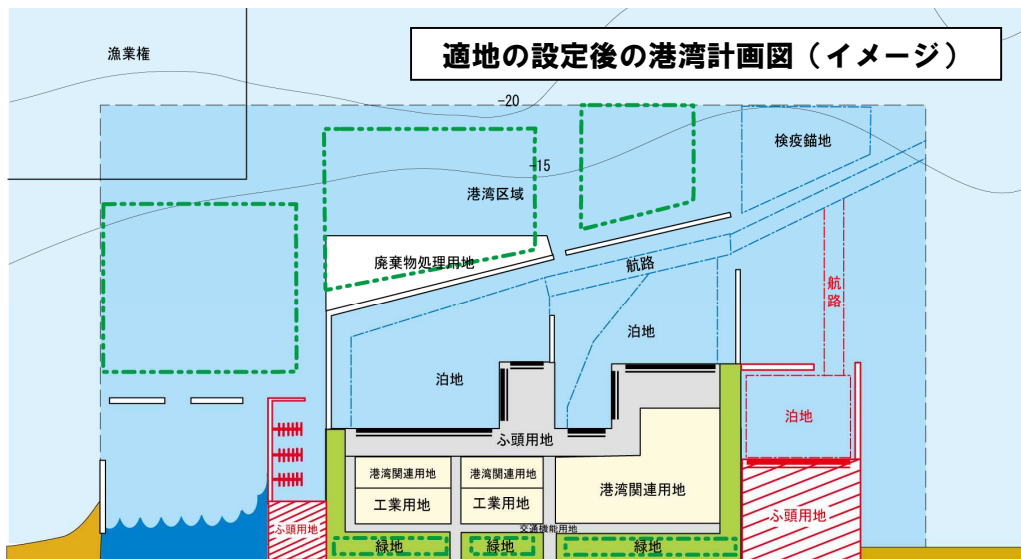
適地の設定後の港湾計画図（イメージ）

漁業権

-20

-15

港湾区域

検疫錨地

廃棄物処理用地

航路

航路

泊地

泊地

泊地

ふ頭用地

港湾関連用地

工業用地

港湾関連用地

工業用地

港湾関連用地

ふ頭用地

ふ頭用地

交通機能用地

緑地

緑地

緑地